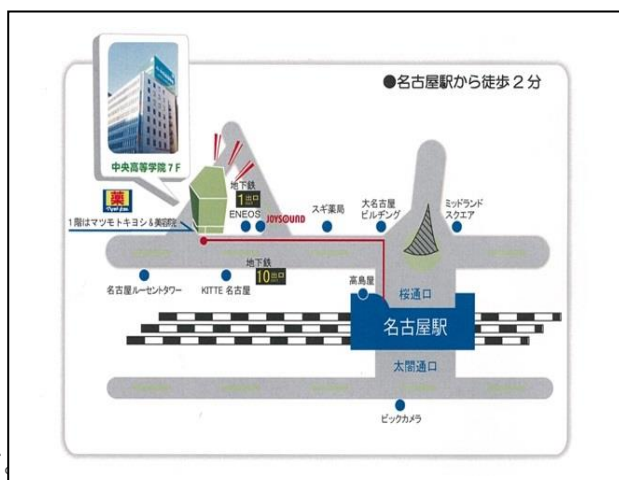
●名古屋駅から徒歩２分

中央高等学院７F

薬

1階はマツモトキヨシ＆美容院

地下鉄 1出口

ENEOS

JOYSOUND

スギ薬局

大名古屋ビルヂング

ミッドランドスクエア

地下鉄 10出口

高島屋

名古屋ルーセントタワー

KITTE 名古屋

桜通口

名古屋駅

太閤通口

ビックカメラ